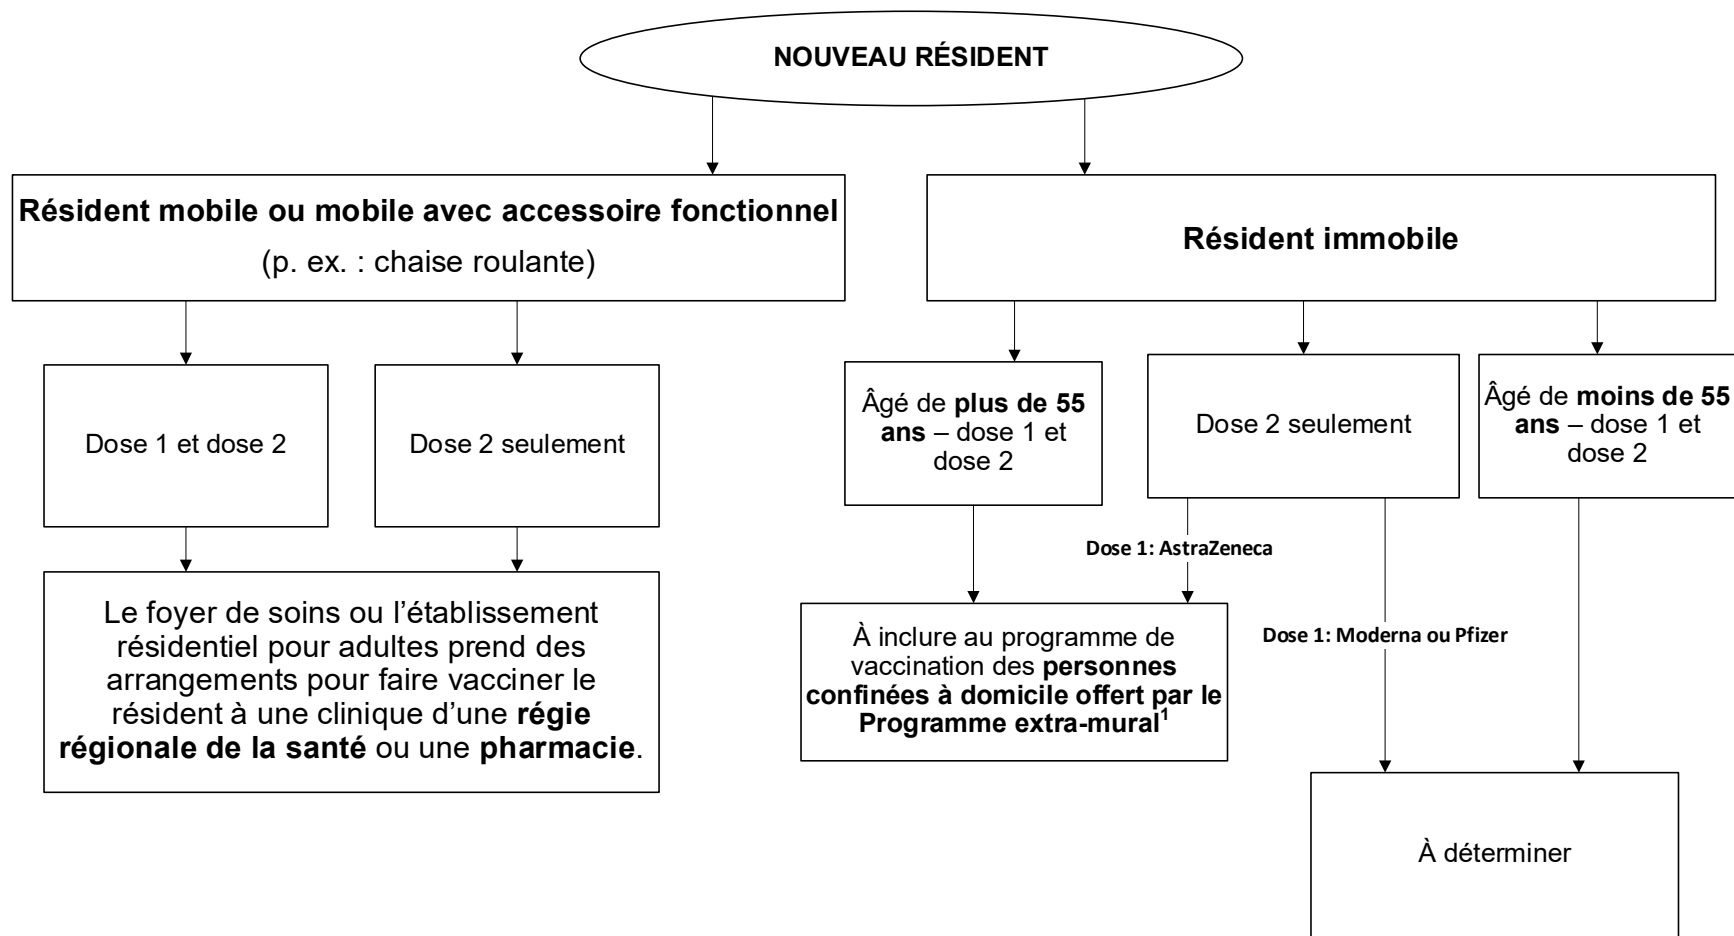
NOUVEAU RÉSIDENT

Résident mobile ou mobile avec accessoire fonctionnel
(p. ex. : chaise roulante)

Résident immobile

Dose 1 et dose 2

Dose 2 seulement

Âgé de plus de 55 ans – dose 1 et dose 2

Dose 2 seulement

Âgé de moins de 55 ans – dose 1 et dose 2

Le foyer de soins ou l'établissement résidentiel pour adultes prend des arrangements pour faire vacciner le résident à une clinique d'une régie régionale de la santé ou une pharmacie.

Dose 1: AstraZeneca

À inclure au programme de vaccination des personnes confinées à domicile offert par le Programme extra-mural$^1$

Dose 1: Moderna ou Pfizer

À déterminer